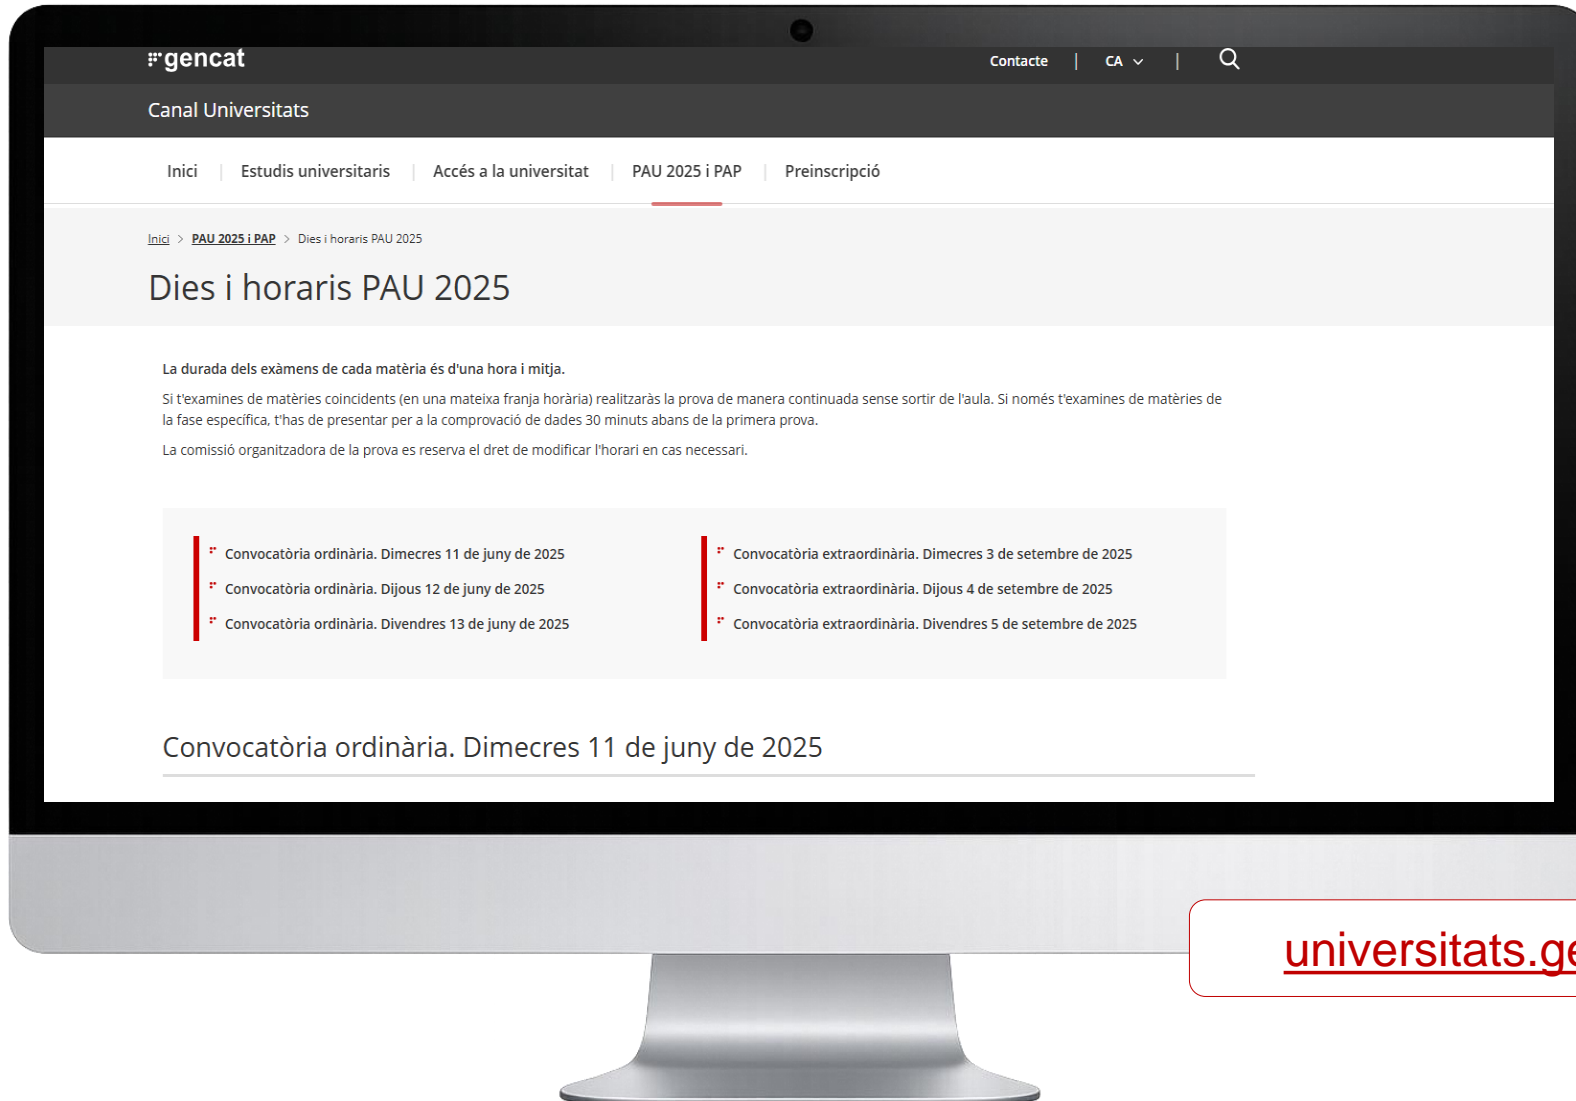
gencat

Contacte | CA | 

Canal Universitats

Inici | Estudis universitaris | Accés a la universitat | PAU 2025 i PAP | Preinscripció

Inici > PAU 2025 i PAP > Dies i horaris PAU 2025

Dies i horaris PAU 2025

La durada dels exàmens de cada matèria és d'una hora i mitja.

Si t'examines de matèries coincidents (en una mateixa franja horària) realitzaràs la prova de manera continuada sense sortir de l'aula. Si només t'examines de matèries de la fase específica, t'has de presentar per a la comprovació de dades 30 minuts abans de la primera prova.

La comissió organitzadora de la prova es reserva el dret de modificar l'horari en cas necessari.

Convocatòria ordinària. Dimecres 11 de juny de 2025

Convocatòria ordinària. Dijous 12 de juny de 2025

Convocatòria ordinària. Divendres 13 de juny de 2025

Convocatòria extraordinària. Dimecres 3 de setembre de 2025

Convocatòria extraordinària. Dijous 4 de setembre de 2025

Convocatòria extraordinària. Divendres 5 de setembre de 2025

Convocatòria ordinària. Dimecres 11 de juny de 2025

universitats.ge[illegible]